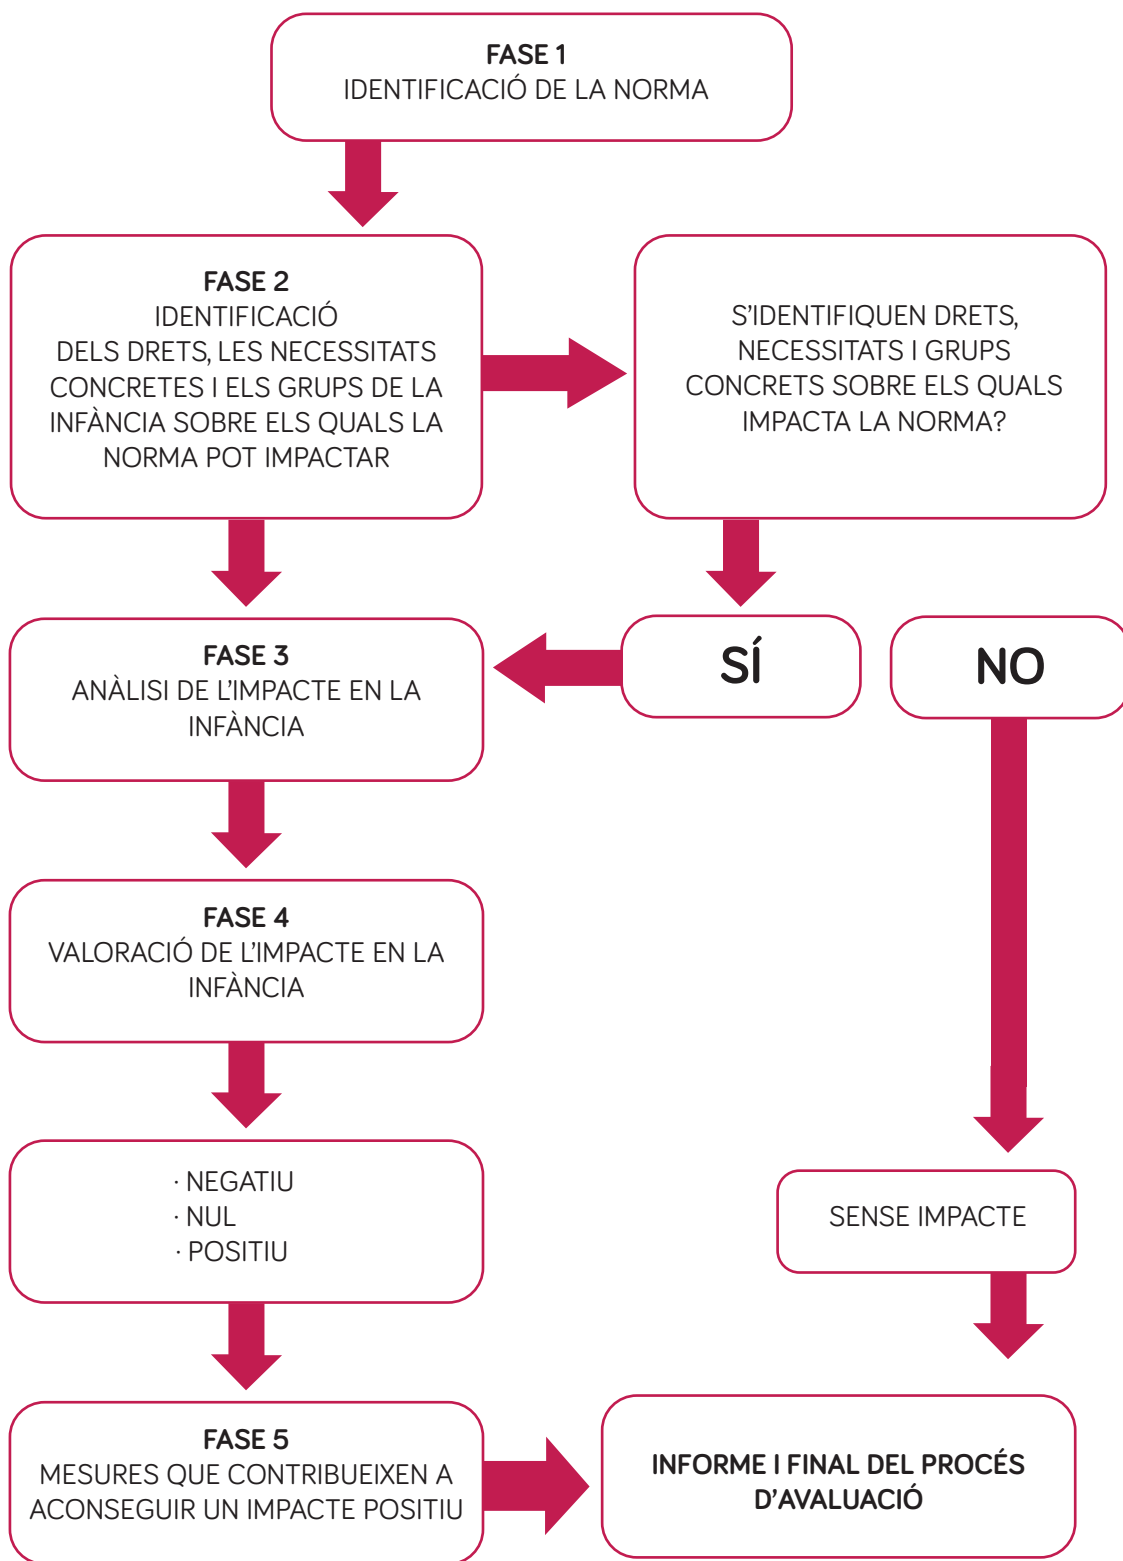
FASE 1
IDENTIFICACIÓ DE LA NORMA

FASE 2
IDENTIFICACIÓ DELS DRETS, LES NECESSITATS CONCRETES I ELS GRUPS DE LA INFÀNCIA SOBRE ELS QUALS LA NORMA POT IMPACTAR

S'IDENTIFIQUEN DRETS, NECESSITATS I GRUPS CONCRETS SOBRE ELS QUALS IMPACTA LA NORMA?

SÍ

NO

FASE 3
ANÀLISI DE L'IMPACTE EN LA INFÀNCIA

FASE 4
VALORACIÓ DE L'IMPACTE EN LA INFÀNCIA

· NEGATIU
· NUL
· POSITIU

SENSE IMPACTE

FASE 5
MESURES QUE CONTRIBUEIXEN A ACONSEGUIR UN IMPACTE POSITIU

INFORME I FINAL DEL PROCÉS D'AVALUACIÓ